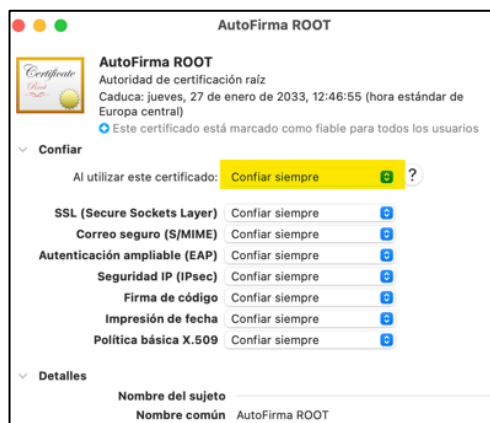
AutoFirma ROOT

Certificate Root

AutoFirma ROOT
Autoridad de certificación raíz
Caduca: jueves, 27 de enero de 2033, 12:46:55 (hora estándar de Europa central)
Este certificado está marcado como fiable para todos los usuarios

Confiar

Al utilizar este certificado: Confiar siempre ?

| | |
|---|---|
| SSL (Secure Sockets Layer) | Confiar siempre |
| Correo seguro (S/MIME) | Confiar siempre |
| Autenticación ampliable (EAP) | Confiar siempre |
| Seguridad IP (IPsec) | Confiar siempre |
| Firma de código | Confiar siempre |
| Impresión de fecha | Confiar siempre |
| Política básica X.509 | Confiar siempre |

Detalles

Nombre del sujeto
Nombre común AutoFirma ROOT